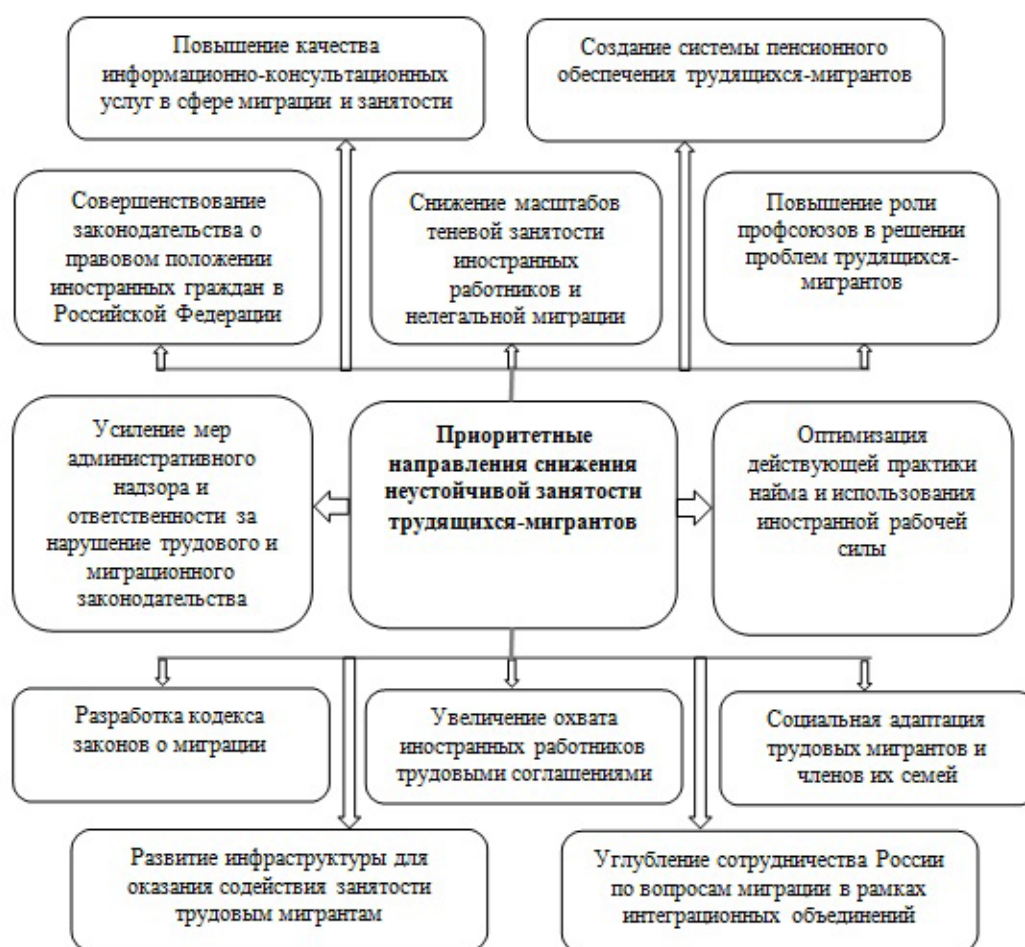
Повышение качества информационно-консультационных услуг в сфере миграции и занятости

Создание системы пенсионного обеспечения трудящихся-мигрантов

Совершенствование законодательства о правовом положении иностранных граждан в Российской Федерации

Снижение масштабов теневой занятости иностранных работников и нелегальной миграции

Повышение роли профсоюзов в решении проблем трудящихся-мигрантов

Усиление мер административного надзора и ответственности за нарушение трудового и миграционного законодательства

Приоритетные направления снижения неустойчивой занятости трудящихся-мигрантов

Оптимизация действующей практики найма и использования иностранной рабочей силы

Разработка кодекса законов о миграции

Увеличение охвата иностранных работников трудовыми соглашениями

Социальная адаптация трудовых мигрантов и членов их семей

Развитие инфраструктуры для оказания содействия занятости трудовым мигрантам

Углубление сотрудничества России по вопросам миграции в рамках интеграционных объединений